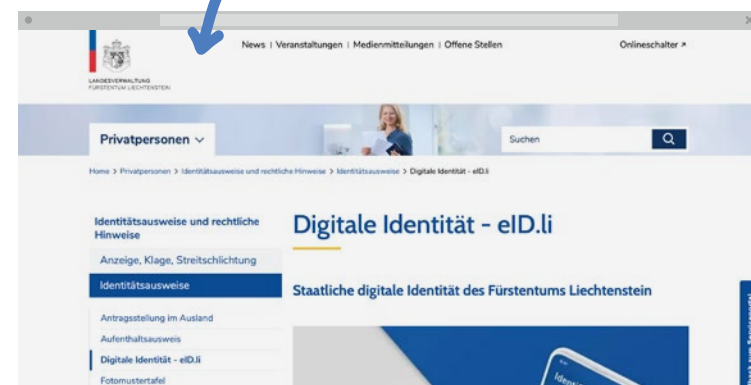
LANDESVERWALTUNG
FÜRSTENTUM LIECHTENSTEIN

News | Veranstaltungen | Medienmitteilungen | Offene Stellen

Onlineschalter ↗

Privatpersonen ∨

Suchen

Home > Privatpersonen > Identitätsausweise und rechtliche Hinweise > Identitätsausweise > Digitale Identität - eID.li

Identitätsausweise und rechtliche Hinweise

Anzeige, Klage, Streitschlichtung

Identitätsausweise

Antragsstellung im Ausland

Aufenthaltsausweis

Digitale Identität - eID.li

Fotomustertafel

Digitale Identität - eID.li

Staatliche digitale Identität des Fürstentums Liechtenstein

Identi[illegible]